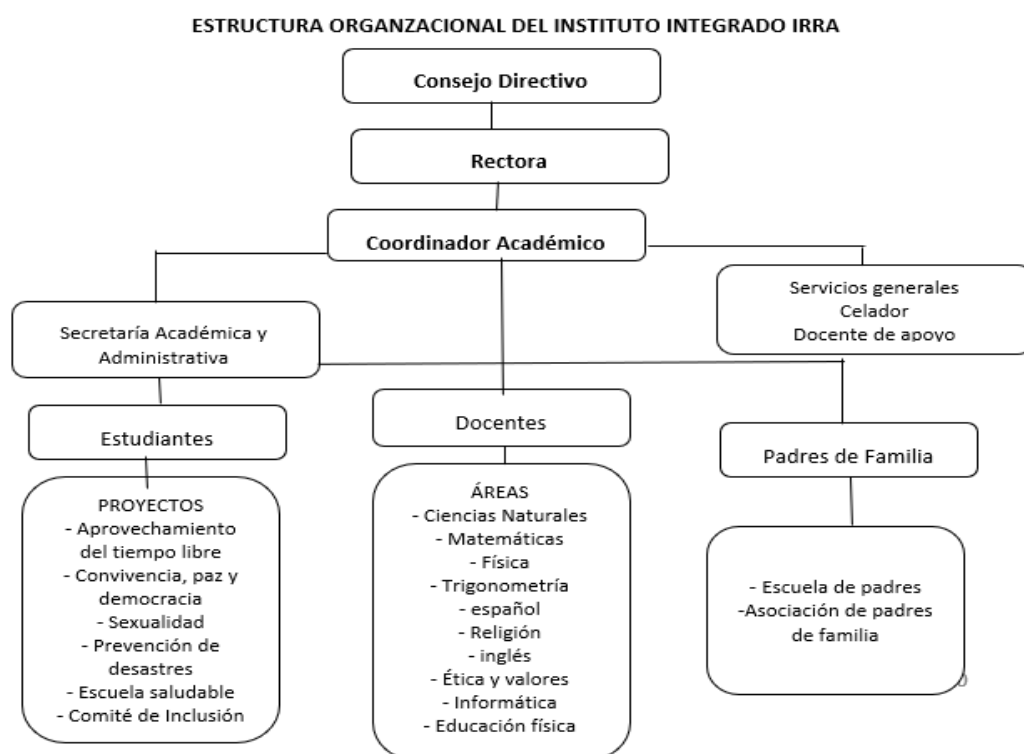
ESTRUCTURA ORGANZACIONAL DEL INSTITUTO INTEGRADO IRRA

Consejo Directivo

Rectora

Coordinador Académico

Servicios generales
Celador
Docente de apoyo

Secretaría Académica y Administrativa

Estudiantes

Docentes

Padres de Familia

PROYECTOS
- Aprovechamiento del tiempo libre
- Convivencia, paz y democracia
- Sexualidad
- Prevención de desastres
- Escuela saludable
- Comité de Inclusión

ÁREAS
- Ciencias Naturales
- Matemáticas
- Física
- Trigonometría
- español
- Religión
- inglés
- Ética y valores
- Informática
- Educación física

- Escuela de padres
-Asociación de padres de familia